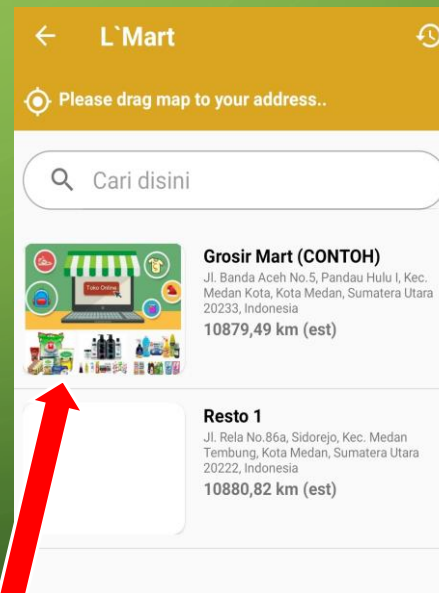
L`Mart

Please drag map to your address..

Cari disini

Toko Online

Grosir Mart (CONTOH)
Jl. Banda Aceh No.5, Pandau Hulu I, Kec. Medan Kota, Kota Medan, Sumatera Utara 20233, Indonesia
10879,49 km (est)

Resto 1
Jl. Rela No.86a, Sidorejo, Kec. Medan Tembung, Kota Medan, Sumatera Utara 20222, Indonesia
10880,82 km (est)